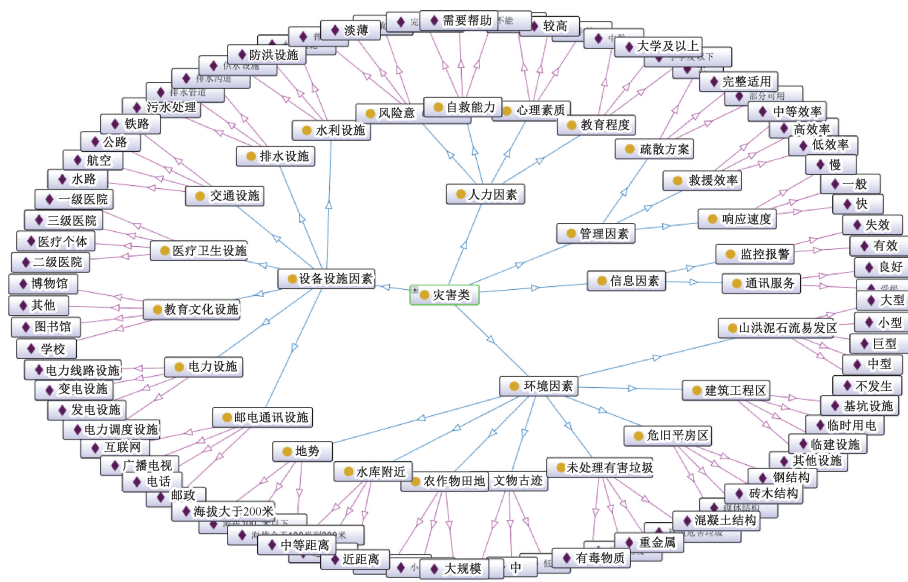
灾害类

人力因素
自救能力
心理素质
教育程度
风险意识
需要帮助
较高
淡薄
大学及以上
中等

管理因素
疏散方案
救援效率
响应速度
完整适用
部分可用
中等效率
高效率
低效率
慢
一般
快

信息因素
监控报警
通讯服务
失效
有效
良好

设备设施因素
水利设施
排水设施
交通设施
医疗卫生设施
教育文化设施
电力设施
邮电通讯设施
防洪设施
排水管道
污水处理
铁路
公路
航空
水路
一级医院
三级医院
医疗个体
二级医院
博物馆
其他
图书馆
学校
电力线路设施
变电设施
发电设施
电力调度设施
互联网
广播电视
电话
邮政

环境因素
山洪泥石流易发区
大型
小型
巨型
中型
不发生
建筑工程区
基坑设施
临时用电
临建设施
其他设施
危旧平房区
钢结构
砖木结构
混凝土结构
未处理有害垃圾
重金属
有毒物质
文物古迹
农作物田地
水库附近
地势
海拔大于200米
中等距离
近距离
大规模
中